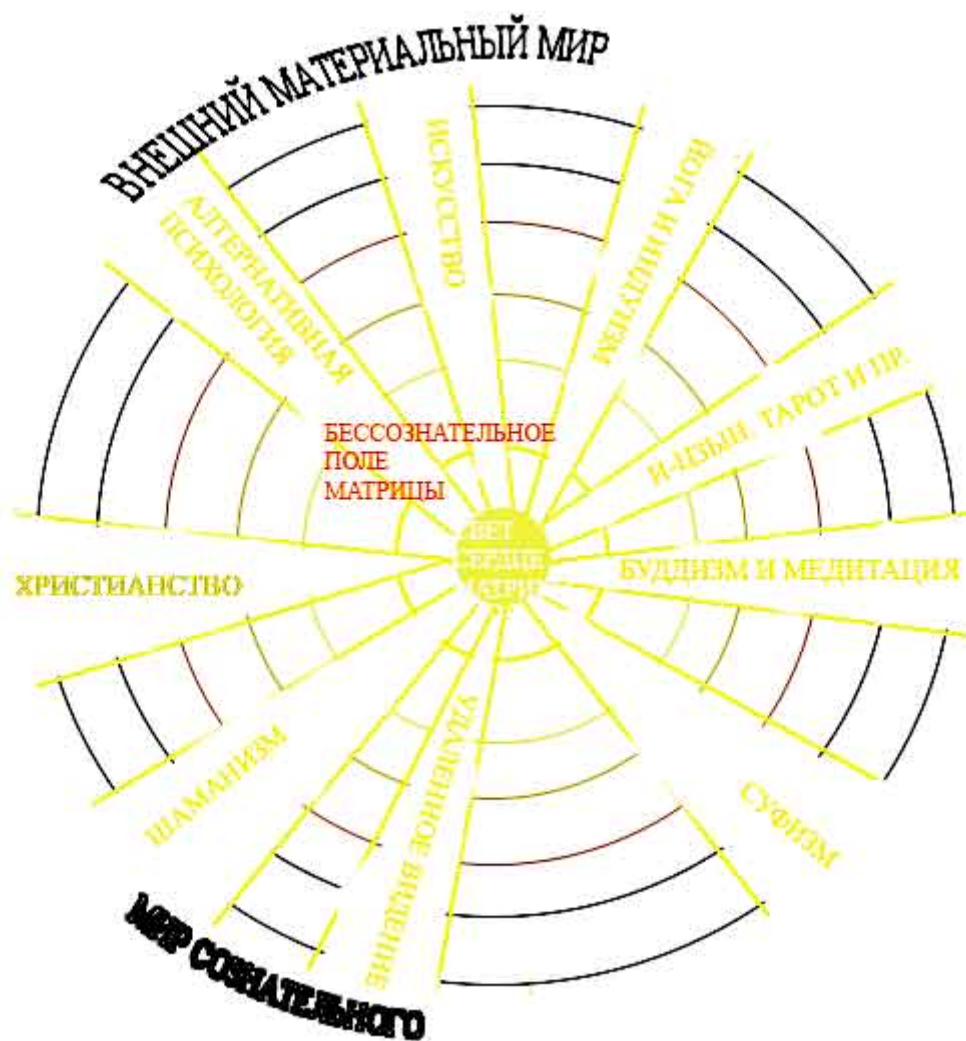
ВНЕШНИЙ МАТЕРИАЛЬНЫЙ МИР

АЛЬТЕРНАТИВНАЯ ПСИХОЛОГИЯ

ИСКУССТВО

ЙОГА И ИНТУИЦИЯ

И-ЦЗЫН, ТАРОТ И ПР.

БЕССОЗНАТЕЛЬНОЕ ПОЛЕ МАТРИЦЫ

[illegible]

ХРИСТИАНСТВО

БУДДИЗМ И МЕДИТАЦИЯ

ШАМАНИЗМ

УДАЛЕННОЕ ВИДЕНИЕ

СУФИЗМ

МИР СОЗНАТЕЛЬНОГО